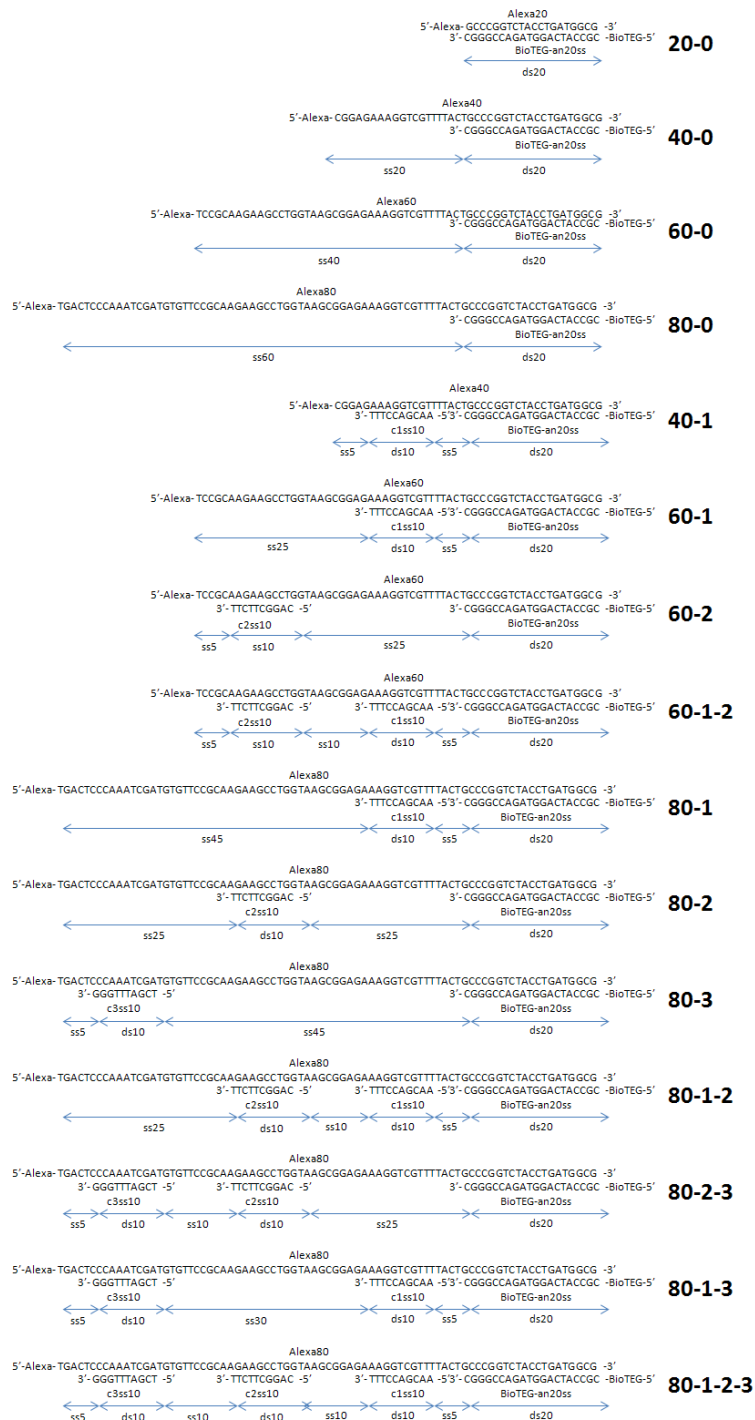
Alexa20
5'-Alexa- GCCCGGTCTACCTGATGGCG -3'
3'- CGGGCCAGATGGACTACCGC -BioTEG-5'
BioTEG-an20ss
ds20
20-0

Alexa40
5'-Alexa- CGGAGAAAGGTCGTTTTACTGCCCGGTCTACCTGATGGCG -3'
3'- CGGGCCAGATGGACTACCGC -BioTEG-5'
BioTEG-an20ss
ss20 ds20
40-0

Alexa60
5'-Alexa- TCCGCAAGAAGCCTGGTAAGCGGAGAAAGGTCGTTTTACTGCCCGGTCTACCTGATGGCG -3'
3'- CGGGCCAGATGGACTACCGC -BioTEG-5'
BioTEG-an20ss
ss40 ds20
60-0

Alexa80
5'-Alexa- TGACTCCCAAATCGATGTGTTCCGCAAGAAGCCTGGTAAGCGGAGAAAGGTCGTTTTACTGCCCGGTCTACCTGATGGCG -3'
3'- CGGGCCAGATGGACTACCGC -BioTEG-5'
BioTEG-an20ss
ss60 ds20
80-0

Alexa40
5'-Alexa- CGGAGAAAGGTCGTTTTACTGCCCGGTCTACCTGATGGCG -3'
3'- TTTCCAGCAA -5'3'- CGGGCCAGATGGACTACCGC -BioTEG-5'
c1ss10 BioTEG-an20ss
ss5 ds10 ss5 ds20
40-1

Alexa60
5'-Alexa- TCCGCAAGAAGCCTGGTAAGCGGAGAAAGGTCGTTTTACTGCCCGGTCTACCTGATGGCG -3'
3'- TTTCCAGCAA -5'3'- CGGGCCAGATGGACTACCGC -BioTEG-5'
c1ss10 BioTEG-an20ss
ss25 ds10 ss5 ds20
60-1

Alexa60
5'-Alexa- TCCGCAAGAAGCCTGGTAAGCGGAGAAAGGTCGTTTTACTGCCCGGTCTACCTGATGGCG -3'
3'- TTCTTCGGAC -5'
3'- CGGGCCAGATGGACTACCGC -BioTEG-5'
c2ss10 BioTEG-an20ss
ss5 ss10 ss25 ds20
60-2

Alexa60
5'-Alexa- TCCGCAAGAAGCCTGGTAAGCGGAGAAAGGTCGTTTTACTGCCCGGTCTACCTGATGGCG -3'
3'- TTCTTCGGAC -5' 3'- TTTCCAGCAA -5'3'- CGGGCCAGATGGACTACCGC -BioTEG-5'
c2ss10 c1ss10 BioTEG-an20ss
ss5 ss10 ss10 ds10 ss5 ds20
60-1-2

Alexa80
5'-Alexa- TGACTCCCAAATCGATGTGTTCCGCAAGAAGCCTGGTAAGCGGAGAAAGGTCGTTTTACTGCCCGGTCTACCTGATGGCG -3'
3'- TTTCCAGCAA -5'3'- CGGGCCAGATGGACTACCGC -BioTEG-5'
c1ss10 BioTEG-an20ss
ss45 ds10 ss5 ds20
80-1

Alexa80
5'-Alexa- TGACTCCCAAATCGATGTGTTCCGCAAGAAGCCTGGTAAGCGGAGAAAGGTCGTTTTACTGCCCGGTCTACCTGATGGCG -3'
3'- TTCTTCGGAC -5'
3'- CGGGCCAGATGGACTACCGC -BioTEG-5'
c2ss10 BioTEG-an20ss
ss25 ds10 ss25 ds20
80-2

Alexa80
5'-Alexa- TGACTCCCAAATCGATGTGTTCCGCAAGAAGCCTGGTAAGCGGAGAAAGGTCGTTTTACTGCCCGGTCTACCTGATGGCG -3'
3'- GGGTTTAGCT -5'
3'- CGGGCCAGATGGACTACCGC -BioTEG-5'
c3ss10 BioTEG-an20ss
ss5 ds10 ss45 ds20
80-3

Alexa80
5'-Alexa- TGACTCCCAAATCGATGTGTTCCGCAAGAAGCCTGGTAAGCGGAGAAAGGTCGTTTTACTGCCCGGTCTACCTGATGGCG -3'
3'- TTCTTCGGAC -5' 3'- TTTCCAGCAA -5'3'- CGGGCCAGATGGACTACCGC -BioTEG-5'
c2ss10 c1ss10 BioTEG-an20ss
ss25 ds10 ss10 ds10 ss5 ds20
80-1-2

Alexa80
5'-Alexa- TGACTCCCAAATCGATGTGTTCCGCAAGAAGCCTGGTAAGCGGAGAAAGGTCGTTTTACTGCCCGGTCTACCTGATGGCG -3'
3'- GGGTTTAGCT -5' 3'- TTCTTCGGAC -5'
3'- CGGGCCAGATGGACTACCGC -BioTEG-5'
c3ss10 c2ss10 BioTEG-an20ss
ss5 ds10 ss10 ds10 ss25 ds20
80-2-3

Alexa80
5'-Alexa- TGACTCCCAAATCGATGTGTTCCGCAAGAAGCCTGGTAAGCGGAGAAAGGTCGTTTTACTGCCCGGTCTACCTGATGGCG -3'
3'- GGGTTTAGCT -5'
3'- TTTCCAGCAA -5'3'- CGGGCCAGATGGACTACCGC -BioTEG-5'
c3ss10 c1ss10 BioTEG-an20ss
ss5 ds10 ss30 ds10 ss5 ds20
80-1-3

Alexa80
5'-Alexa- TGACTCCCAAATCGATGTGTTCCGCAAGAAGCCTGGTAAGCGGAGAAAGGTCGTTTTACTGCCCGGTCTACCTGATGGCG -3'
3'- GGGTTTAGCT -5' 3'- TTCTTCGGAC -5' 3'- TTTCCAGCAA -5'3'- CGGGCCAGATGGACTACCGC -BioTEG-5'
c3ss10 c2ss10 c1ss10 BioTEG-an20ss
ss5 ds10 ss10 ds10 ss10 ds10 ss5 ds20
80-1-2-3